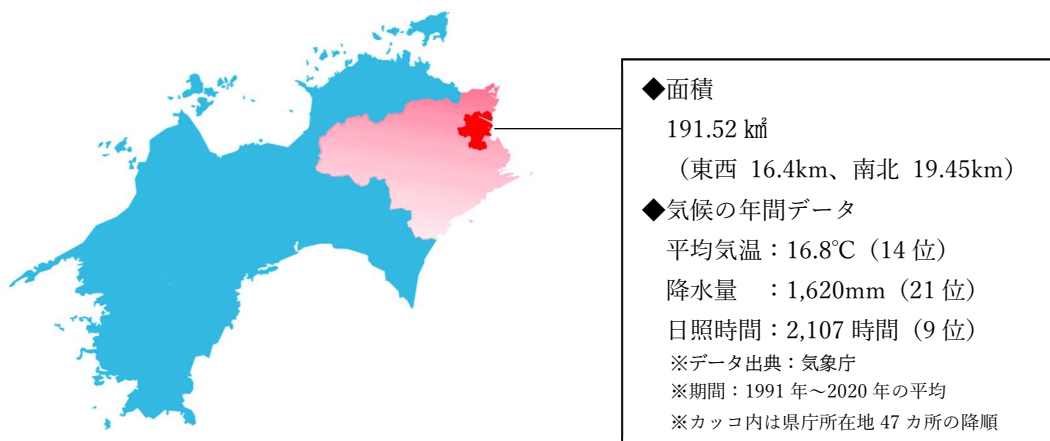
◆面積

191.52 ㎢

（東西 16.4km、南北 19.45km）

◆気候の年間データ

平均気温：16.8℃（14 位）

降水量　：1,620mm（21 位）

日照時間：2,107 時間（9 位）

※データ出典：気象庁

※期間：1991 年～2020 年の平均

※カッコ内は県庁所在地 47 カ所の降順